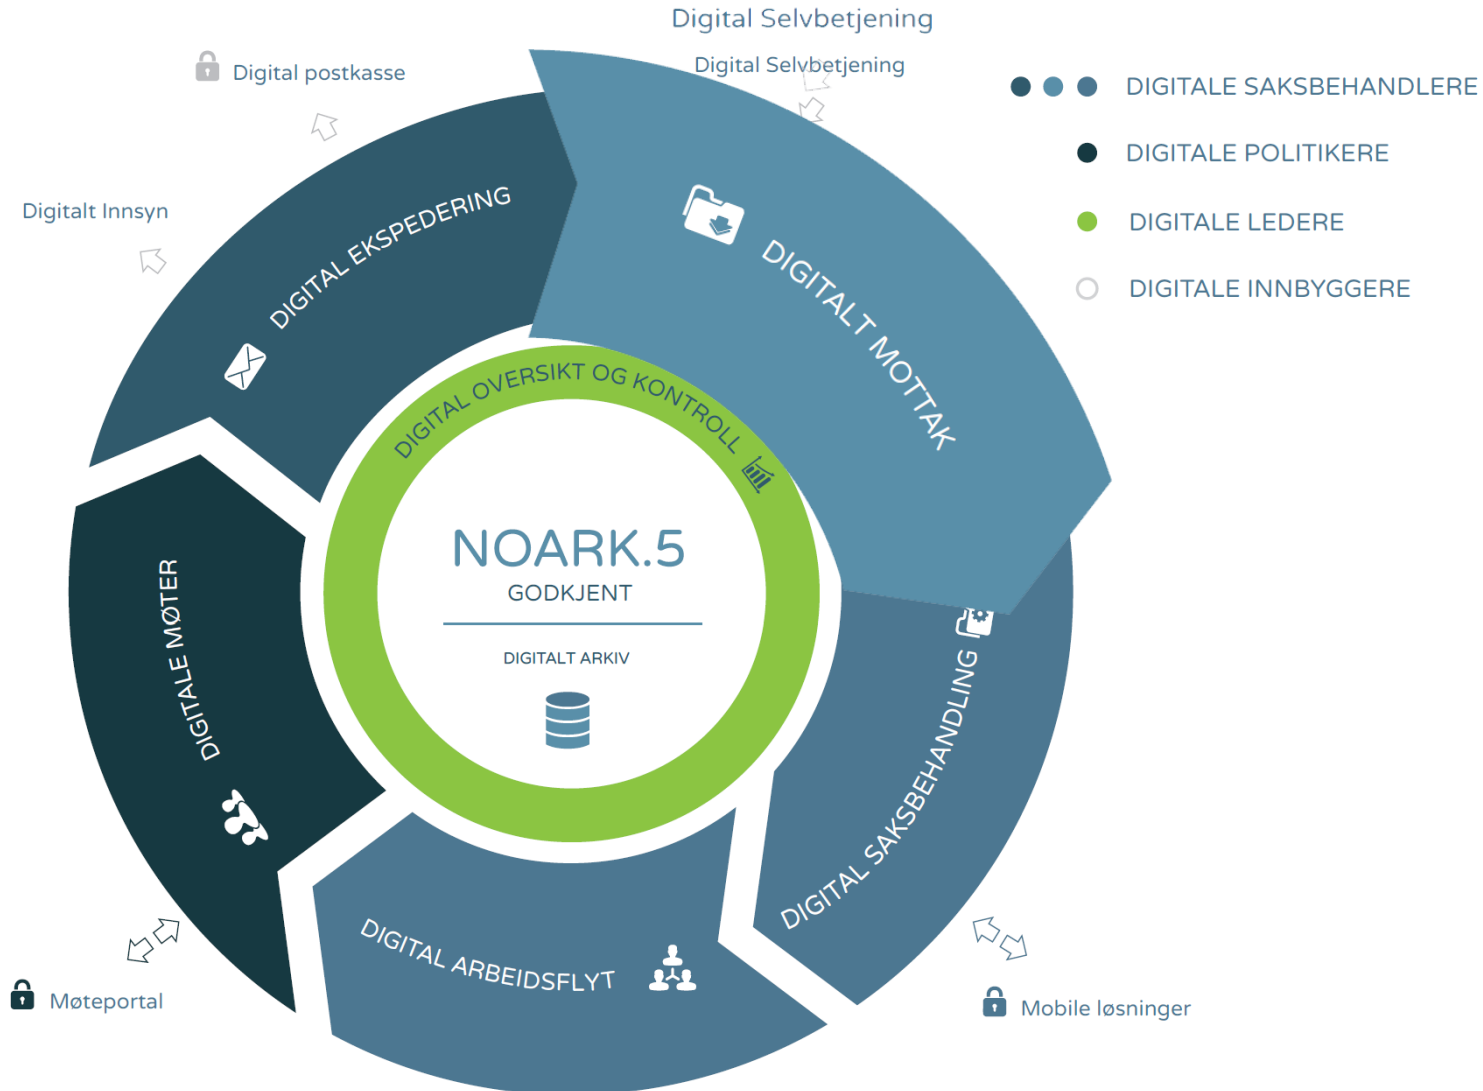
Digital Selvbetjening

Digital Selvbetjening

Digital postkasse

DIGITALE SAKSBEHANDLERE

DIGITALE POLITIKERE

DIGITALE LEDERE

DIGITALE INNBYGGERE

Digitalt Innsyn

DIGITAL EKSPEDERING

DIGITALT MOTTAK

DIGITAL OVERSIKT OG KONTROLL

NOARK.5
GODKJENT

DIGITALT ARKIV

DIGITALE MØTER

DIGITAL SAKSBEHANDLING

DIGITAL ARBEIDSFLYT

Møteportal

Mobile løsninger